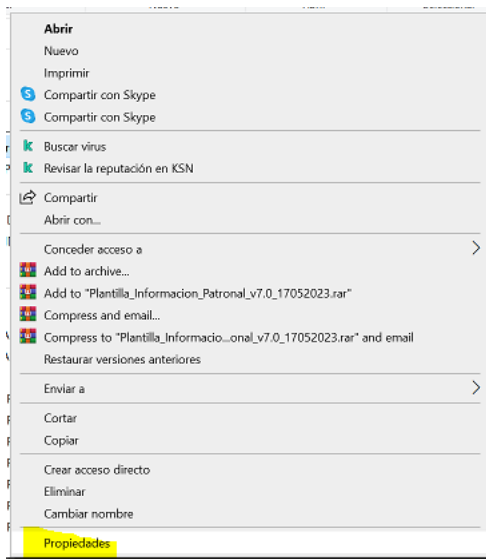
Abrir
Nuevo
Imprimir
Compartir con Skype
Compartir con Skype
Buscar virus
Revisar la reputación en KSN
Compartir
Abrir con...
Conceder acceso a
Add to archive...
Add to "Plantilla_Informacion_Patronal_v7.0_17052023.rar"
Compress and email...
Compress to "Plantilla_Informacio...onal_v7.0_17052023.rar" and email
Restaurar versiones anteriores
Enviar a
Cortar
Copiar
Crear acceso directo
Eliminar
Cambiar nombre
Propiedades